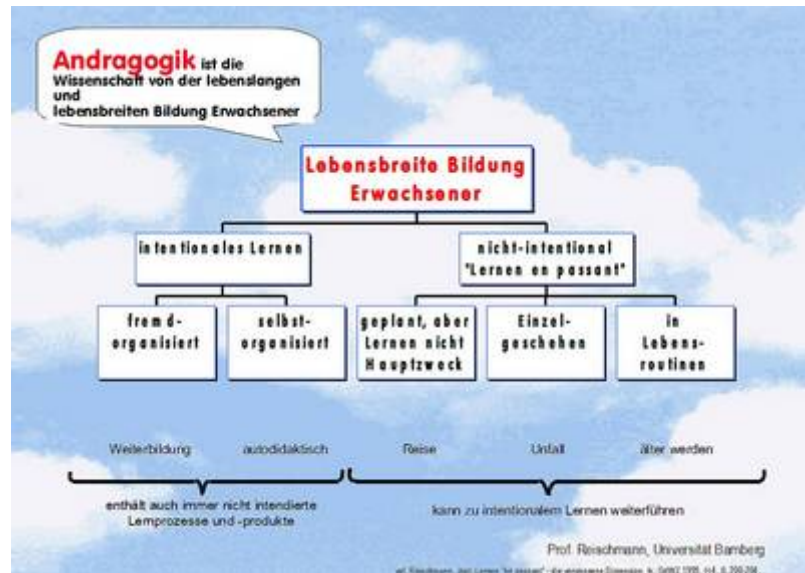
Andragogik ist die Wissenschaft von der lebenslangen und lebensbreiten Bildung Erwachsener

Lebensbreite Bildung Erwachsener

intentionales Lernen

nicht-intentional "Lernen en passant"

fremd-organisiert

selbst-organisiert

geplant, aber Lernen nicht Hauptzweck

Einzel-geschehen

in Lebens-routinen

Weiterbildung

autodidaktisch

Reise

Unfall

älter werden

enthält auch immer nicht intendierte Lernprozesse und -produkte

kann zu intentionalem Lernen weiterführen

Prof. Reischmann, Universität Bamberg

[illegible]